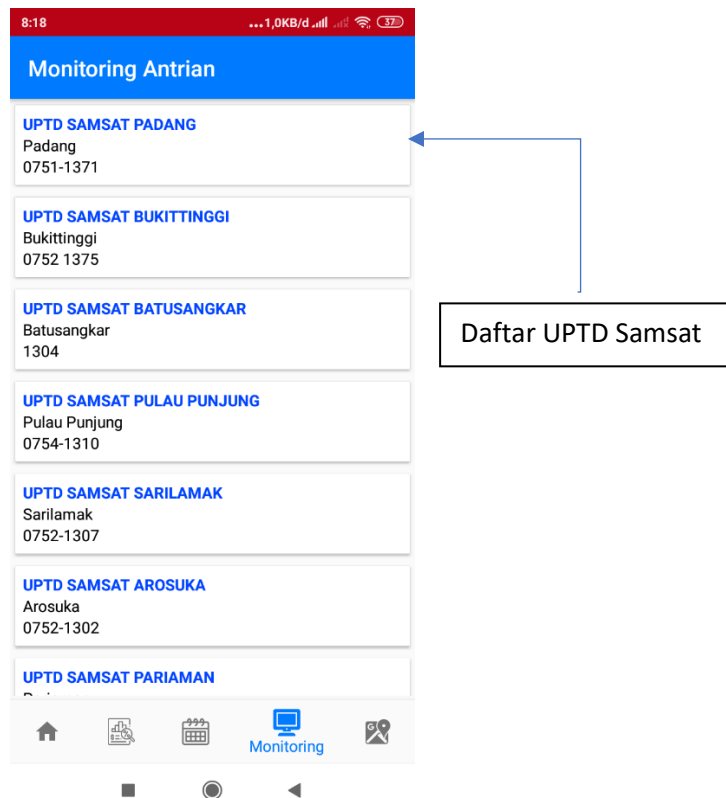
8:18 ...1,0KB/d 37

Monitoring Antrian

UPTD SAMSAT PADANG
Padang
0751-1371

UPTD SAMSAT BUKITTINGGI
Bukittinggi
0752 1375

UPTD SAMSAT BATUSANGKAR
Batusangkar
1304

UPTD SAMSAT PULAU PUNJUNG
Pulau Punjung
0754-1310

UPTD SAMSAT SARILAMAK
Sarilamak
0752-1307

UPTD SAMSAT AROSUKA
Arosuka
0752-1302

UPTD SAMSAT PARIAMAN
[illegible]

Monitoring

Daftar UPTD Samsat